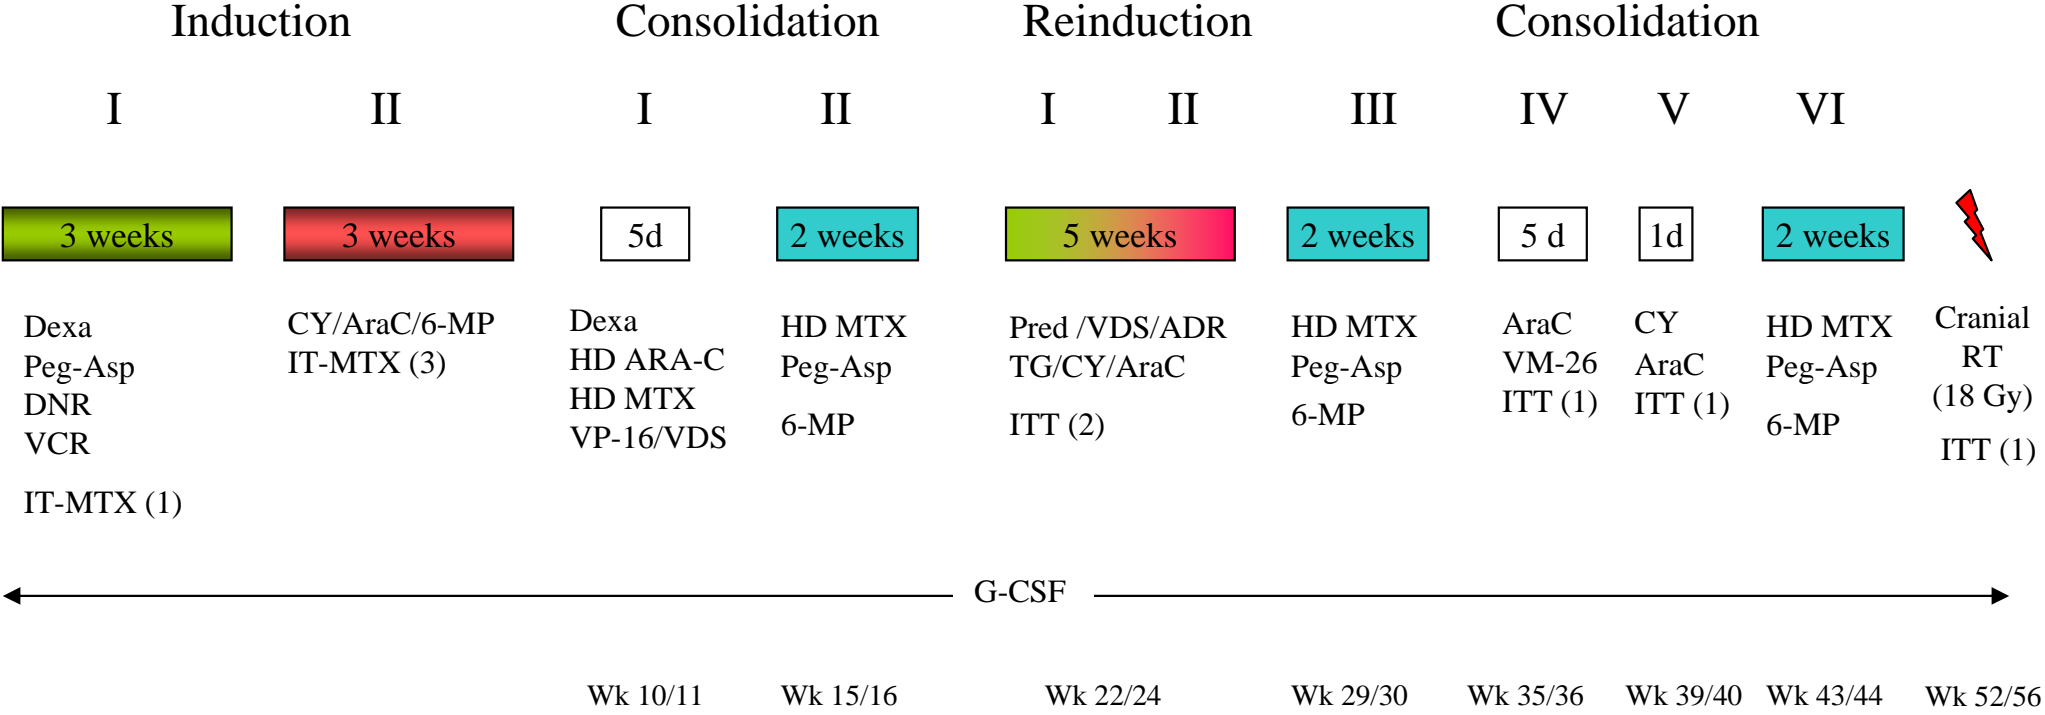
Induction Consolidation Reinduction Consolidation

I II I II I II III IV V VI

3 weeks 3 weeks 5d 2 weeks 5 weeks 2 weeks 5 d 1d 2 weeks

Dexa
Peg-Asp
DNR
VCR
IT-MTX (1)

CY/AraC/6-MP
IT-MTX (3)

Dexa
HD ARA-C
HD MTX
VP-16/VDS

HD MTX
Peg-Asp
6-MP

Pred /VDS/ADR
TG/CY/AraC
ITT (2)

HD MTX
Peg-Asp
6-MP

AraC
VM-26
ITT (1)

CY
AraC
ITT (1)

HD MTX
Peg-Asp
6-MP

Cranial
RT
(18 Gy)
ITT (1)

G-CSF

Wk 10/11 Wk 15/16 Wk 22/24 Wk 29/30 Wk 35/36 Wk 39/40 Wk 43/44 Wk 52/56